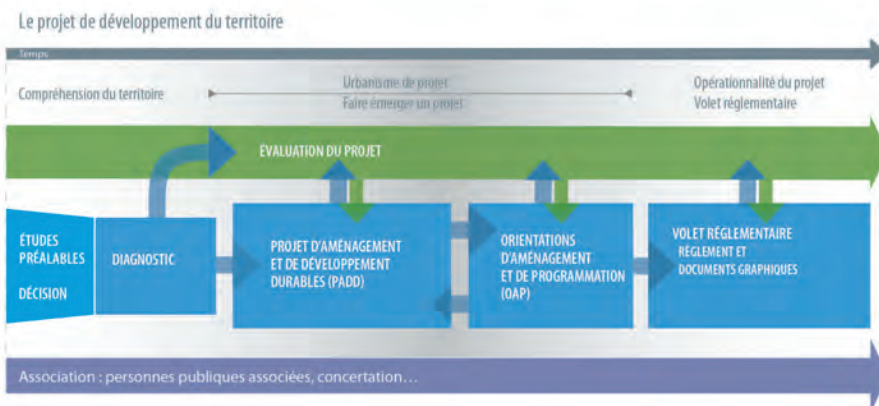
Le projet de développement du territoire

Temps

Compréhension du territoire

Urbanisme de projet
Faire émerger un projet

Opérationnalité du projet
Volet réglementaire

EVALUATION DU PROJET

ÉTUDES PRÉALABLES

DÉCISION

DIAGNOSTIC

PROJET D'AMÉNAGEMENT ET DE DÉVELOPPEMENT DURABLES (PADD)

ORIENTATIONS D'AMÉNAGEMENT ET DE PROGRAMMATION (OAP)

VOLET RÉGLEMENTAIRE
RÈGLEMENT ET DOCUMENTS GRAPHIQUES

Association : personnes publiques associées, concertation…